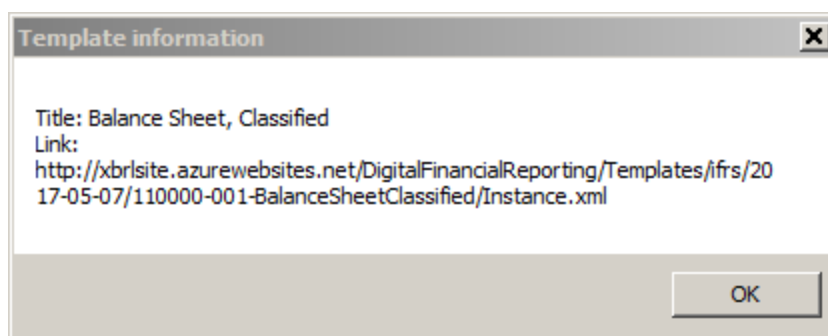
Template information

×

Title: Balance Sheet, Classified
Link:
http://xbrlsite.azurewebsites.net/DigitalFinancialReporting/Templates/ifrs/2017-05-07/110000-001-BalanceSheetClassified/Instance.xml

OK